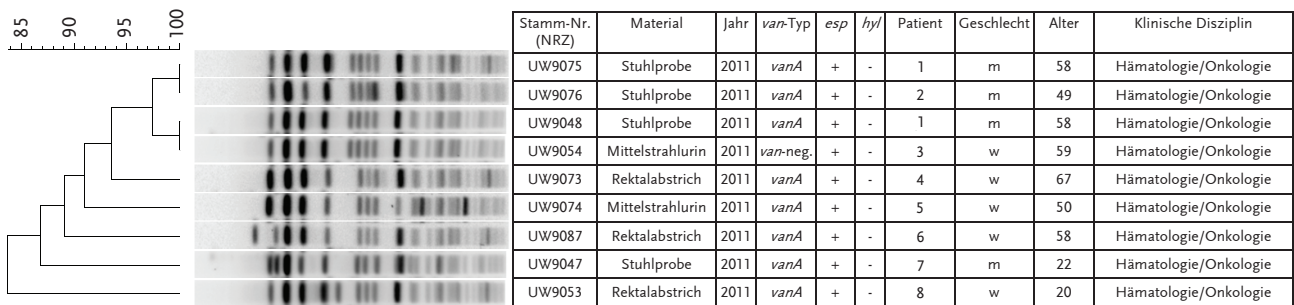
85 90 95 100

| Stamm-Nr. (NRZ) | Material | Jahr | *van*-Typ | *esp* | *hyl* | Patient | Geschlecht | Alter | Klinische Disziplin |
|---|---|---|---|---|---|---|---|---|---|
| UW9075 | Stuhlprobe | 2011 | *vanA* | + | - | 1 | m | 58 | Hämatologie/Onkologie |
| UW9076 | Stuhlprobe | 2011 | *vanA* | + | - | 2 | m | 49 | Hämatologie/Onkologie |
| UW9048 | Stuhlprobe | 2011 | *vanA* | + | - | 1 | m | 58 | Hämatologie/Onkologie |
| UW9054 | Mittelstrahlurin | 2011 | *van*-neg. | + | - | 3 | w | 59 | Hämatologie/Onkologie |
| UW9073 | Rektalabstrich | 2011 | *vanA* | + | - | 4 | w | 67 | Hämatologie/Onkologie |
| UW9074 | Mittelstrahlurin | 2011 | *vanA* | + | - | 5 | w | 50 | Hämatologie/Onkologie |
| UW9087 | Rektalabstrich | 2011 | *vanA* | + | - | 6 | w | 58 | Hämatologie/Onkologie |
| UW9047 | Stuhlprobe | 2011 | *vanA* | + | - | 7 | m | 22 | Hämatologie/Onkologie |
| UW9053 | Rektalabstrich | 2011 | *vanA* | + | - | 8 | w | 20 | Hämatologie/Onkologie |